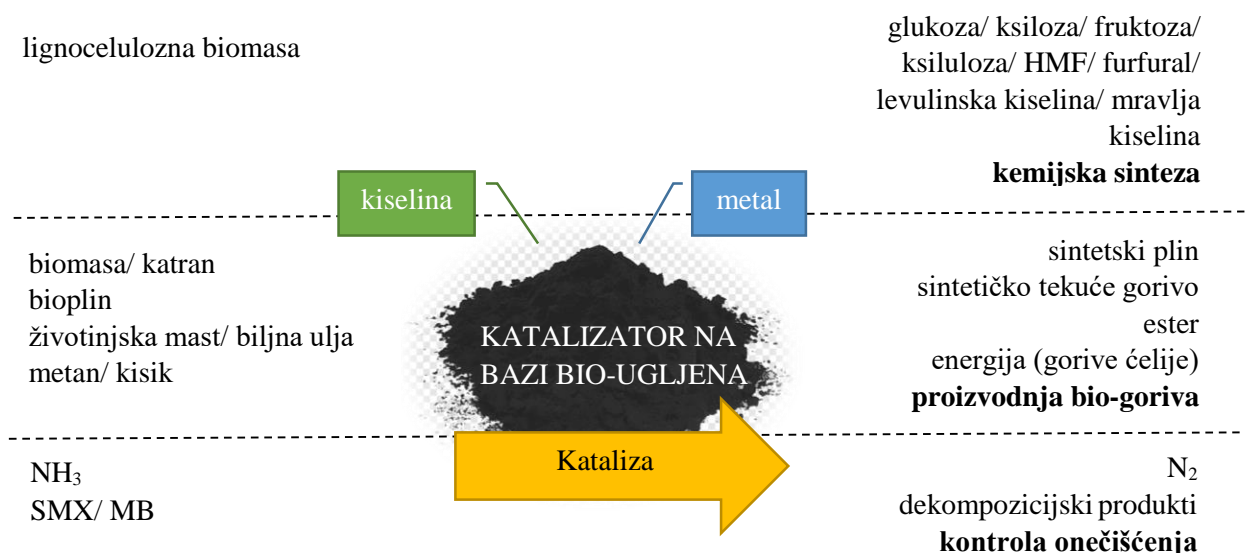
lignocelulozna biomasa

glukoza/ ksiloza/ fruktoza/ ksiluloza/ HMF/ furfural/ levulinska kiselina/ mravlja kiselina
**kemijska sinteza**

kiselina

metal

biomasa/ katran
bioplin
životinjska mast/ biljna ulja
metan/ kisik

KATALIZATOR NA BAZI BIO-UGLJENA

sintetski plin
sintetičko tekuće gorivo
ester
energija (gorive ćelije)
**proizvodnja bio-goriva**

$NH_3$
SMX/ MB

Kataliza

$N_2$
dekompozicijski produkti
**kontrola onečišćenja**